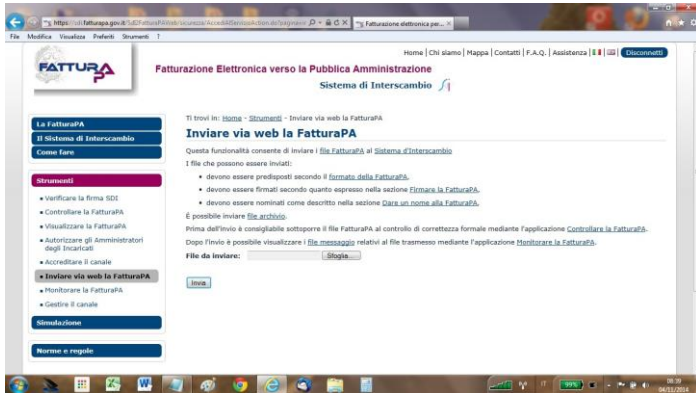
https://sdi.fatturapa.gov.it/SdI2FatturaPAWeb/sicurezza/AccediAlServizioAction.do?pagina=i
Fatturazione elettronica per... ×

File Modifica Visualizza Preferiti Strumenti ?

Home | Chi siamo | Mappa | Contatti | F.A.Q. | Assistenza | Disconnetti

FATTURA PA

Fatturazione Elettronica verso la Pubblica Amministrazione

Sistema di Interscambio

La FatturaPA
Il Sistema di Interscambio
Come fare

Strumenti
• Verificare la firma SDI
• Controllare la FatturaPA
• Visualizzare la FatturaPA
• Autorizzare gli Amministratori degli Incaricati
• Accreditare il canale
• Inviare via web la FatturaPA
• Monitorare la FatturaPA
• Gestire il canale

Simulazione

Norme e regole

Ti trovi in: Home - Strumenti - Inviare via web la FatturaPA

Inviare via web la FatturaPA

Questa funzionalità consente di inviare i file FatturaPA al Sistema d'Interscambio

I file che possono essere inviati:

• devono essere predisposti secondo il formato della FatturaPA,
• devono essere firmati secondo quanto espresso nella sezione Firmare la FatturaPA,
• devono essere nominati come descritto nella sezione Dare un nome alla FatturaPA.

È possibile inviare file archivio.

Prima dell'invio è consigliabile sottoporre il file FatturaPA al controllo di correttezza formale mediante l'applicazione Controllare la FatturaPA.

Dopo l'invio è possibile visualizzare i file messaggio relativi al file trasmesso mediante l'applicazione Monitorare la FatturaPA.

File da inviare: Sfoglia...

Invia

99%
09:39
04/11/2014